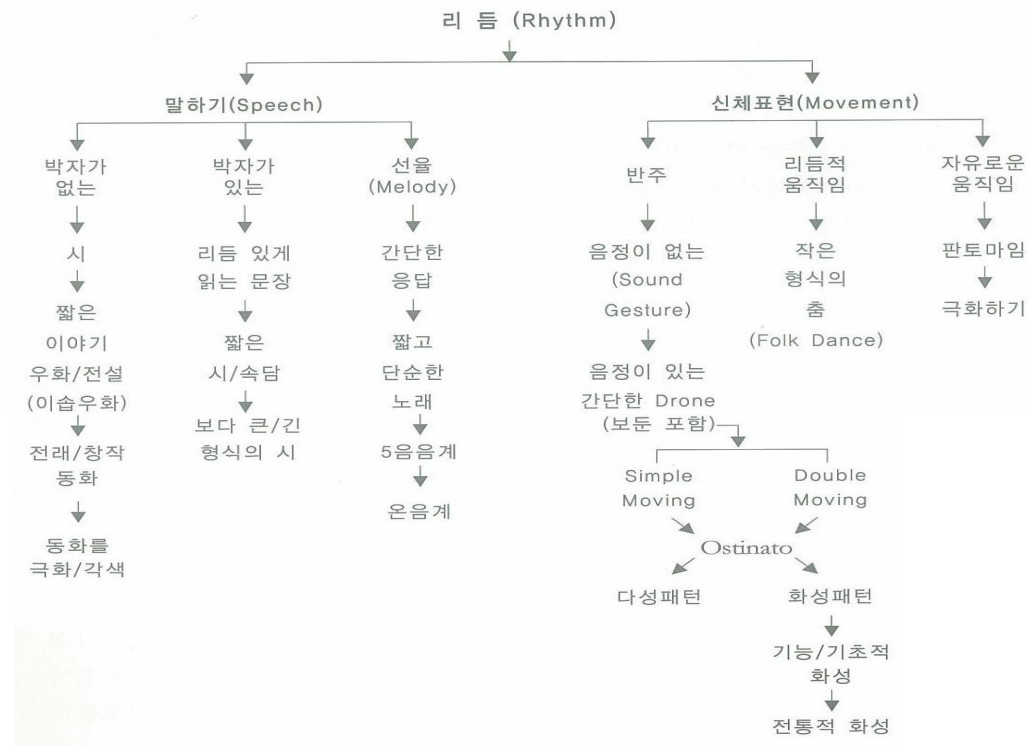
리 듬 (Rhythm)

말하기(Speech)

박자가 없는

시

짧은 이야기

우화/전설 (이솝우화)

전래/창작 동화

동화를 극화/각색

박자가 있는

리듬 있게 읽는 문장

짧은 시/속담

보다 큰/긴 형식의 시

선율 (Melody)

간단한 응답

짧고 단순한 노래

5음음계

온음계

신체표현(Movement)

반주

음정이 없는 (Sound Gesture)

음정이 있는 간단한 Drone (보둔 포함)

Simple Moving

Double Moving

Ostinato

다성패턴

화성패턴

기능/기초적 화성

전통적 화성

리듬적 움직임

작은 형식의 춤 (Folk Dance)

자유로운 움직임

판토마임

극화하기